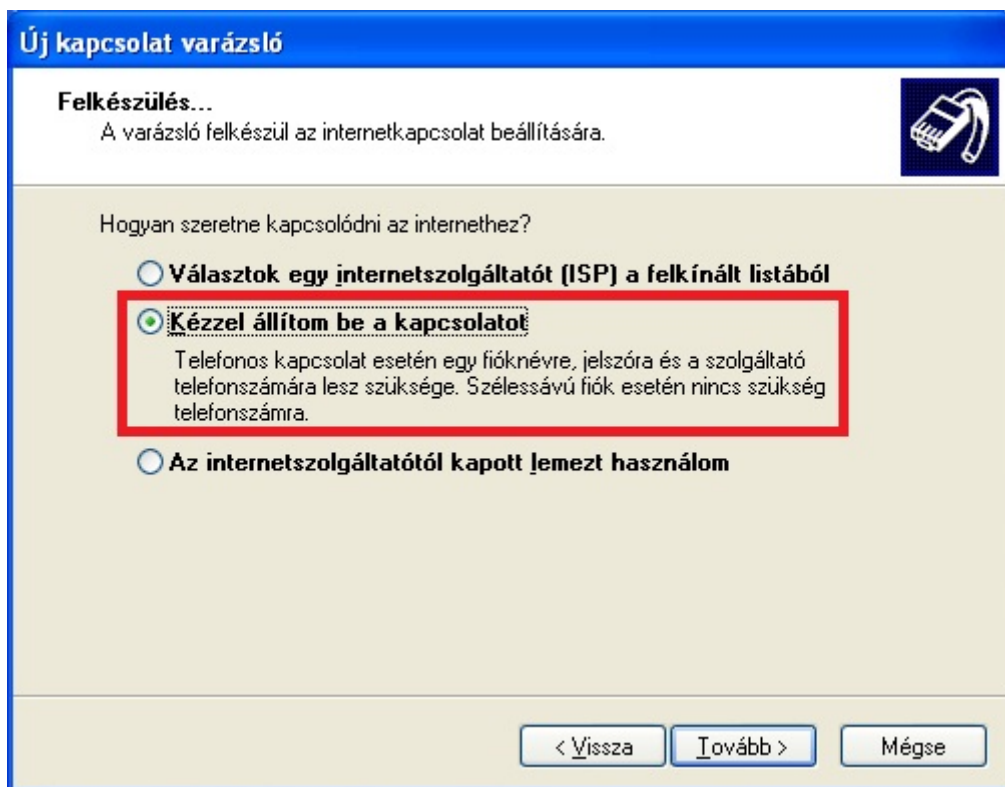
Új kapcsolat varázsló

Felkészülés...
A varázsló felkészül az internetkapcsolat beállítására.

Hogyan szeretne kapcsolódni az internethez?

Választok egy internetszolgáltatót (ISP) a felkínált listából

Kézzel állítom be a kapcsolatot

Telefonos kapcsolat esetén egy fióknévre, jelszóra és a szolgáltató telefonszámára lesz szüksége. Szélessávú fiók esetén nincs szükség telefonszámra.

Az internetszolgáltatótól kapott lemezt használom

< Vissza
Tovább >
Mégse